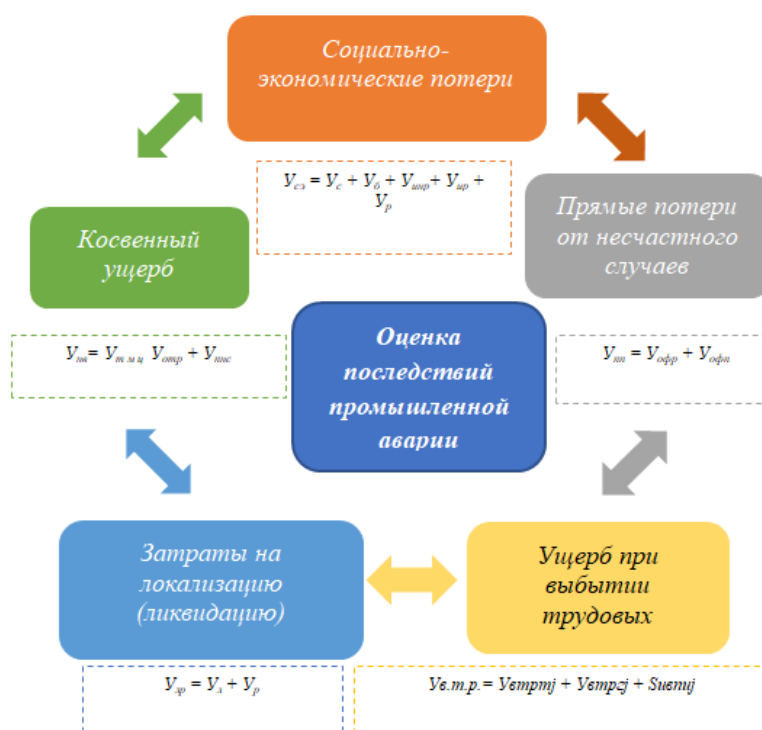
Социально-экономические потери

$У_{сэ} = У_{с} + У_{б} + У_{нир} + У_{ир} + У_{р}$

Прямые потери от несчастного случаев

Косвенный ущерб

$У_{нп} = У_{т.м.ц} \ У_{овр} + У_{пнс}$

Оценка последствий промышленной аварии

$У_{пп} = У_{офр} + У_{офп}$

Затраты на локализацию (ликвидацию)

Ущерб при выбытии трудовых

$У_{лр} = У_{л} + У_{р}$

Ув.т.р.= Увтртj + Увтрсj + Suвтj